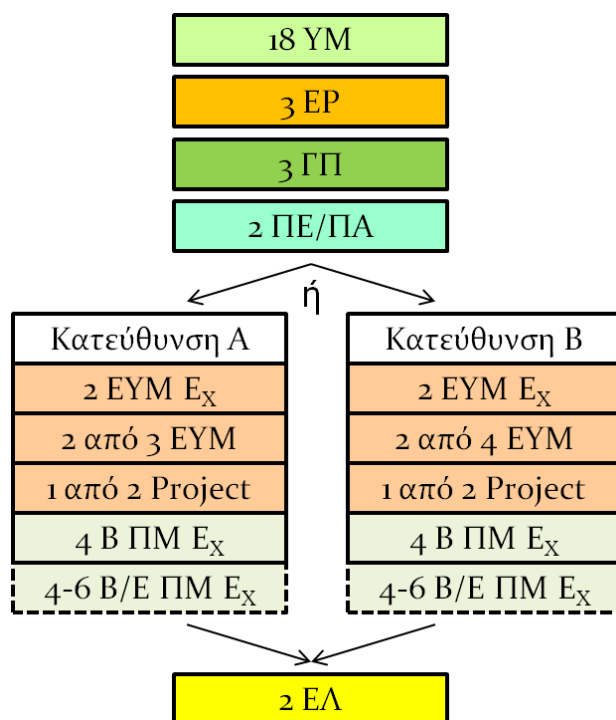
18 ΥΜ

3 ΕΡ

3 ΓΠ

2 ΠΕ/ΠΑ

ή

Κατεύθυνση Α

2 ΕΥΜ $E_X$

2 από 3 ΕΥΜ

1 από 2 Project

4 Β ΠΜ $E_X$

4-6 Β/Ε ΠΜ $E_X$

Κατεύθυνση Β

2 ΕΥΜ $E_X$

2 από 4 ΕΥΜ

1 από 2 Project

4 Β ΠΜ $E_X$

4-6 Β/Ε ΠΜ $E_X$

2 ΕΛ